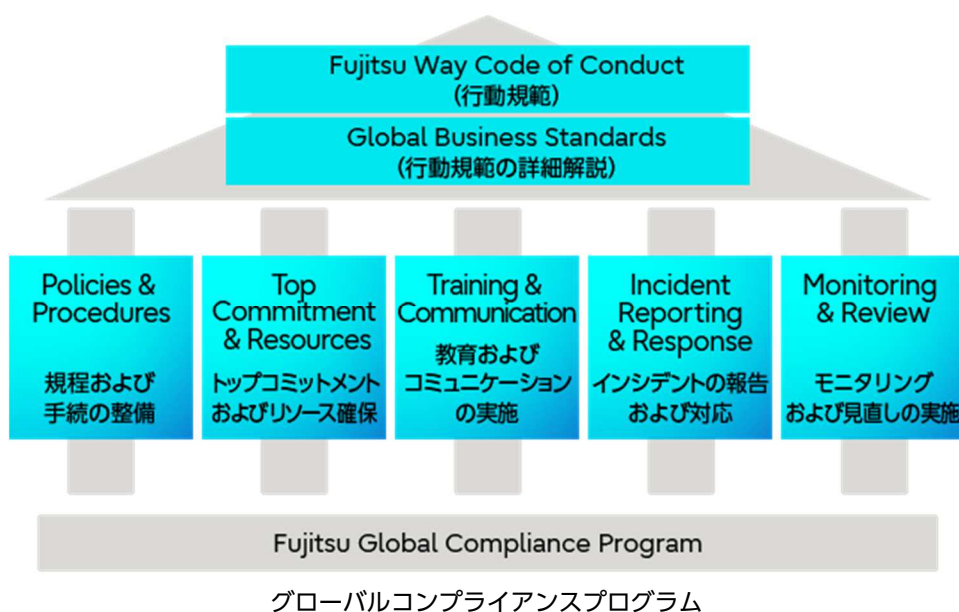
Fujitsu Way Code of Conduct
(行動規範)

Global Business Standards
(行動規範の詳細解説)

Policies & Procedures

規程および手続の整備

Top Commitment & Resources

トップコミットメントおよびリソース確保

Training & Communication

教育およびコミュニケーションの実施

Incident Reporting & Response

インシデントの報告および対応

Monitoring & Review

モニタリングおよび見直しの実施

Fujitsu Global Compliance Program

グローバルコンプライアンスプログラム